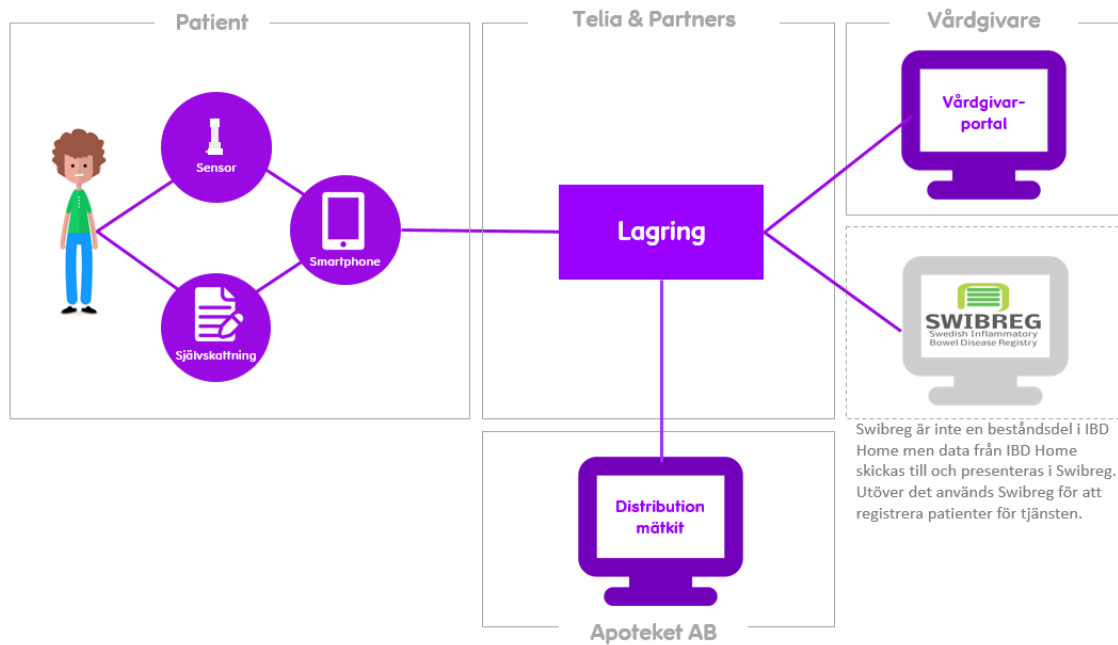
Patient

Sensor

Smartphone

Självskattning

Telia & Partners

Lagring

Vårdgivare

Vårdgivar-portal

SWIBREG
Swedish Inflammatory Bowel Disease Registry

Swibreg är inte en beståndsdel i IBD Home men data från IBD Home skickas till och presenteras i Swibreg. Utöver det används Swibreg för att registrera patienter för tjänsten.

Distribution mätkit

Apoteket AB